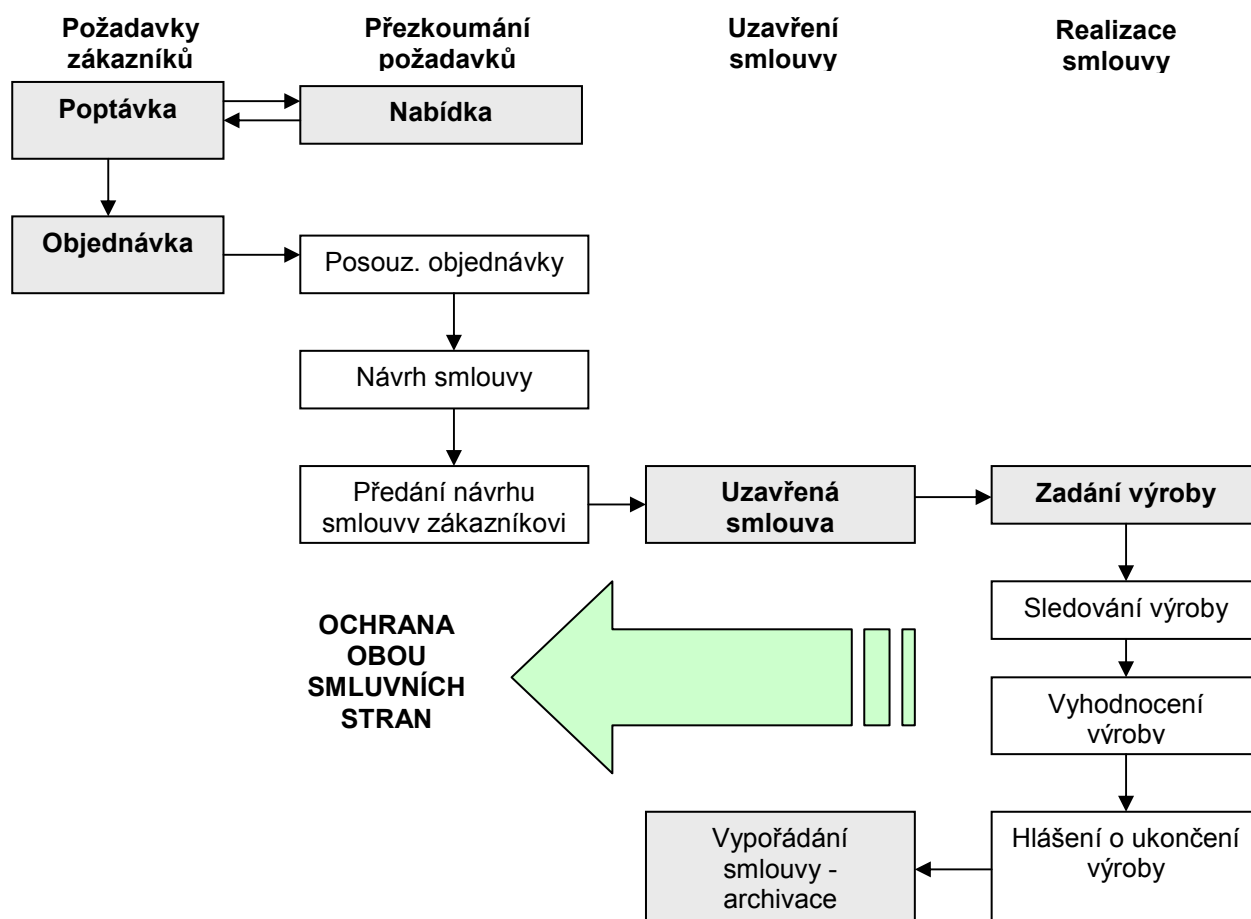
Požadavky zákazníků

Přezkoumání požadavků

Uzavření smlouvy

Realizace smlouvy

Poptávka

Nabídka

Objednávka

Posouz. objednávky

Návrh smlouvy

Předání návrhu smlouvy zákazníkovi

Uzavřená smlouva

Zadání výroby

Sledování výroby

OCHRANA OBOU SMLUVNÍCH STRAN

Vyhodnocení výroby

Hlášení o ukončení výroby

Vypořádání smlouvy - archivace